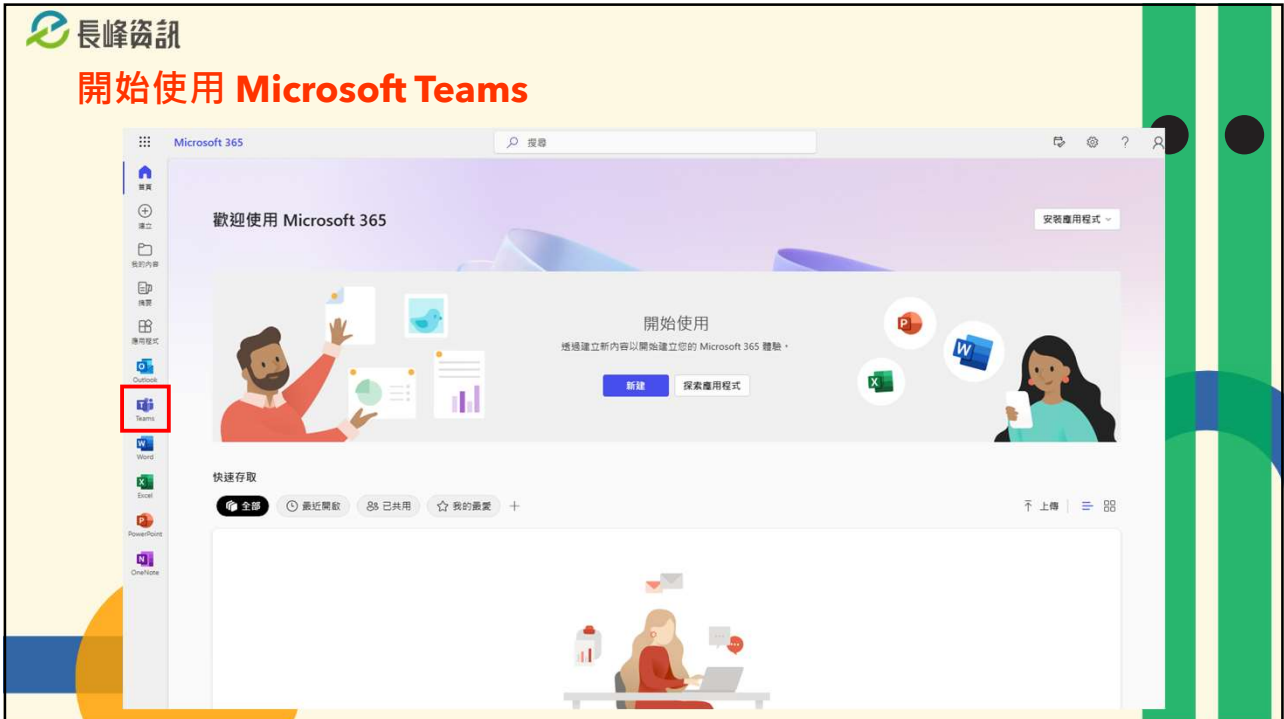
長峰資訊

開始使用 Microsoft Teams

Microsoft 365

搜尋

首頁
建立
我的內容
摘要
應用程式
Outlook
Teams
Word
Excel
PowerPoint
OneNote

歡迎使用 Microsoft 365

安裝應用程式

開始使用
透過建立新內容以開始建立您的 Microsoft 365 體驗。

新建
探索應用程式

快速存取

全部
最近開啟
已共用
我的最愛
+

上傳